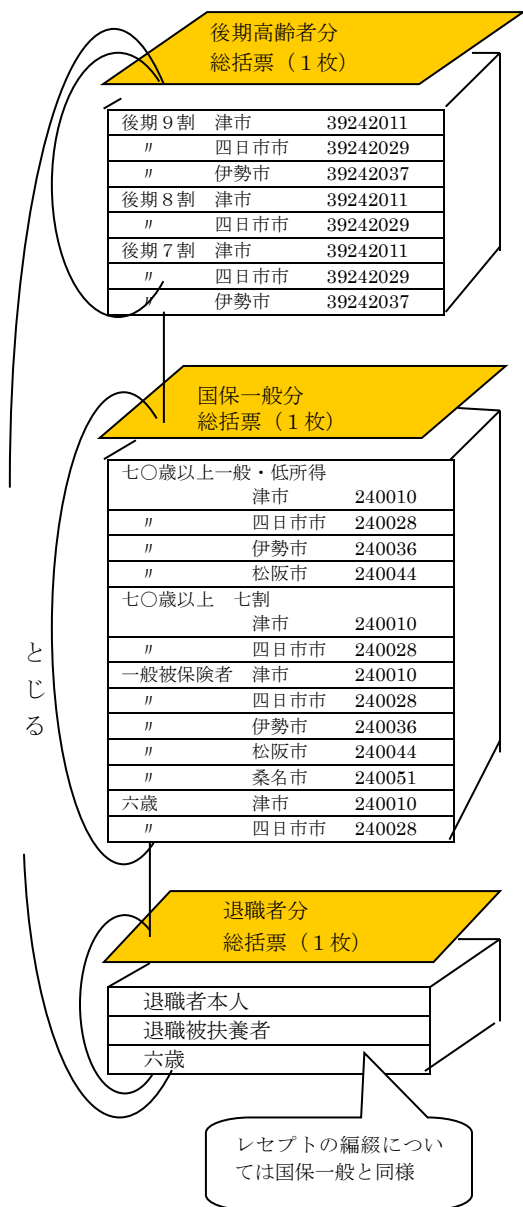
後期高齢者分
総括票（１枚）

| 後期９割 | 津市 | 39242011 |
|---|---|---|
| 〃 | 四日市市 | 39242029 |
| 〃 | 伊勢市 | 39242037 |
| 後期８割 | 津市 | 39242011 |
| 〃 | 四日市市 | 39242029 |
| 後期７割 | 津市 | 39242011 |
| 〃 | 四日市市 | 39242029 |
| 〃 | 伊勢市 | 39242037 |

国保一般分
総括票（１枚）

| 七〇歳以上一般・低所得 | | |
|---|---|---|
| | 津市 | 240010 |
| 〃 | 四日市市 | 240028 |
| 〃 | 伊勢市 | 240036 |
| 〃 | 松阪市 | 240044 |
| 七〇歳以上　七割 | | |
| | 津市 | 240010 |
| 〃 | 四日市市 | 240028 |
| 一般被保険者 | 津市 | 240010 |
| 〃 | 四日市市 | 240028 |
| 〃 | 伊勢市 | 240036 |
| 〃 | 松阪市 | 240044 |
| 〃 | 桑名市 | 240051 |
| 六歳 | 津市 | 240010 |
| 〃 | 四日市市 | 240028 |

とじる

退職者分
総括票（１枚）

退職者本人
退職被扶養者
六歳

レセプトの編綴については国保一般と同様